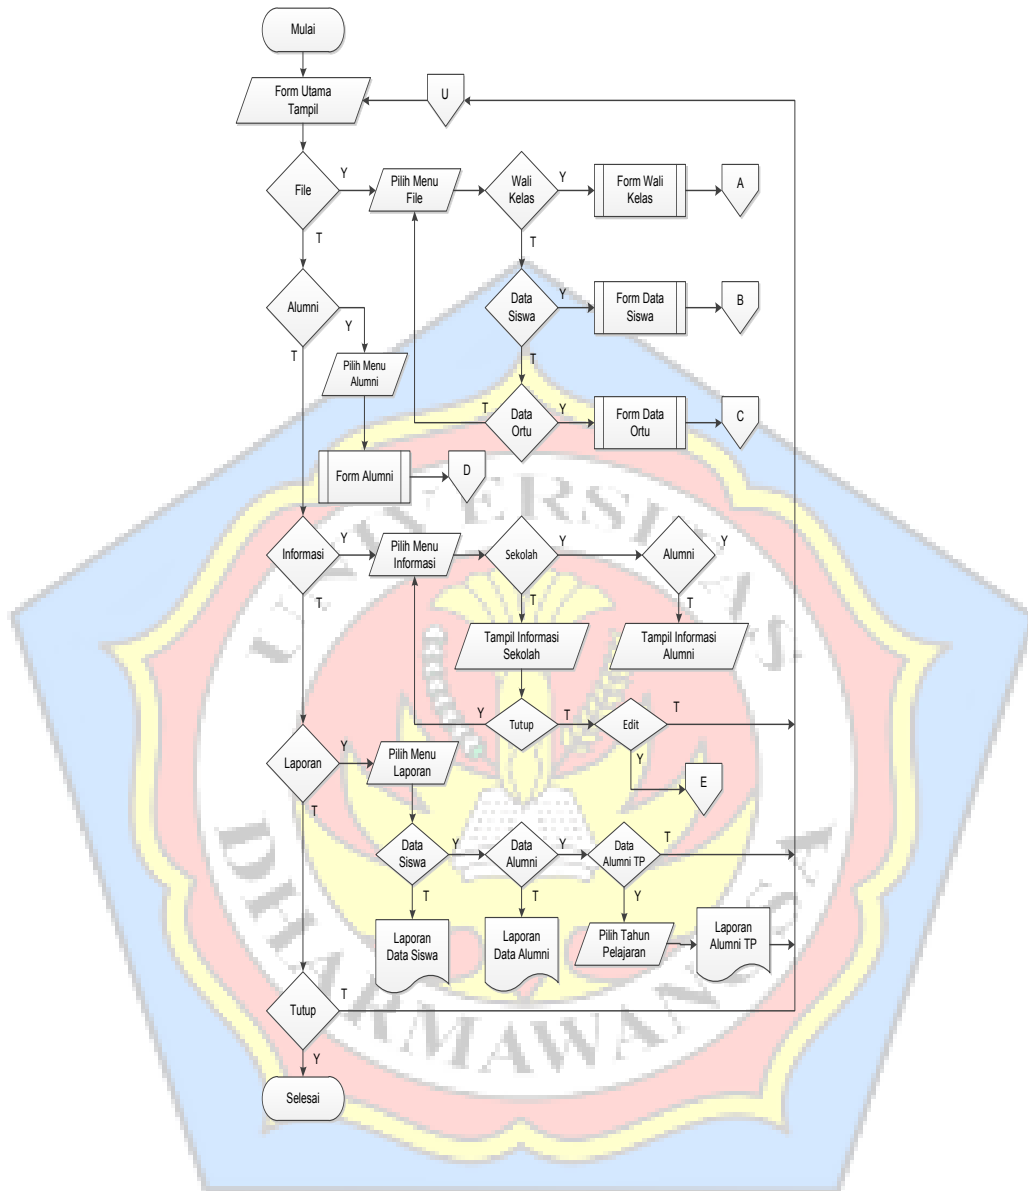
Mulai

Form Utama Tampil

U

File

Y

Pilih Menu File

Wali Kelas

Y

Form Wali Kelas

A

T

T

Alumni

Data Siswa

Y

Form Data Siswa

B

Y

T

Pilih Menu Alumni

T

T

Data Ortu

Y

Form Data Ortu

C

Form Alumni

D

UNIVERSITAS

Informasi

Y

Pilih Menu Informasi

Sekolah

Y

Alumni

Y

T

T

T

Tampil Informasi Sekolah

Tampil Informasi Alumni

Y

Tutup

T

Edit

T

Laporan

Y

Pilih Menu Laporan

Y

E

T

Data Siswa

Y

Data Alumni

Y

Data Alumni TP

T

T

T

Y

Laporan Data Siswa

Laporan Data Alumni

Pilih Tahun Pelajaran

Laporan Alumni TP

DHARMAWANGSA

Tutup

T

Y

Selesai